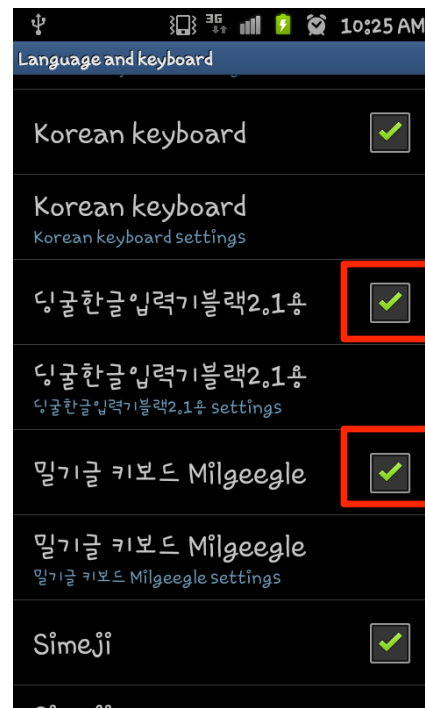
3G 10:25 AM

Language and keyboard

Korean keyboard

Korean keyboard
Korean keyboard settings

딩굴한글입력기블랙2.1용

딩굴한글입력기블랙2.1용
딩굴한글입력기블랙2.1용 settings

밀기글 키보드 Milgeegle

밀기글 키보드 Milgeegle
밀기글 키보드 Milgeegle settings

Simeji